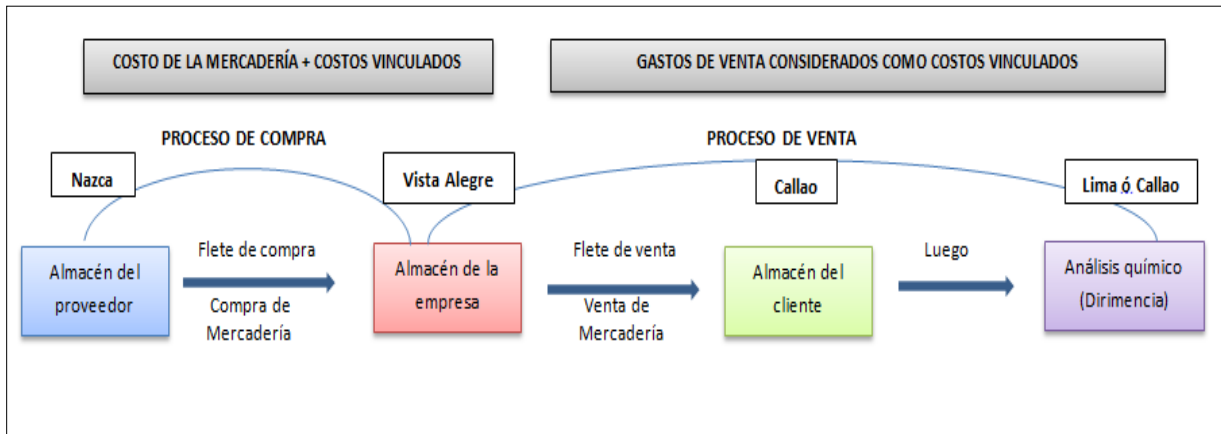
COSTO DE LA MERCADERÍA + COSTOS VINCULADOS

GASTOS DE VENTA CONSIDERADOS COMO COSTOS VINCULADOS

PROCESO DE COMPRA

PROCESO DE VENTA

Nazca

Vista Alegre

Callao

Lima ó Callao

Almacén del proveedor

Flete de compra

Compra de Mercadería

Almacén de la empresa

Flete de venta

Venta de Mercadería

Almacén del cliente

Luego

Análisis químico (Dirimencia)